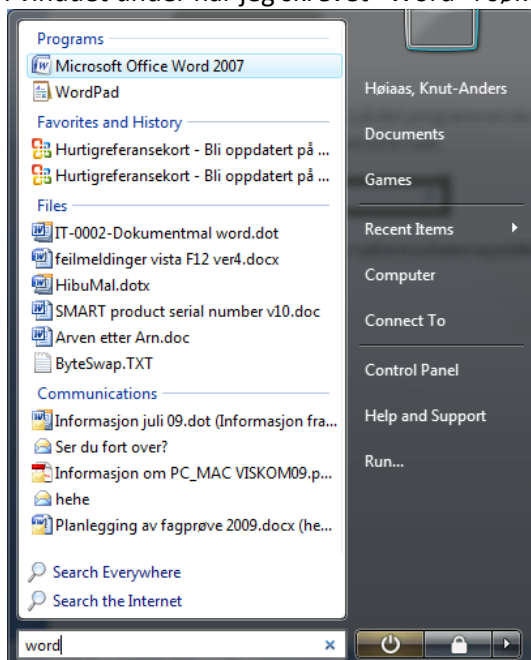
Programs

Microsoft Office Word 2007

WordPad

Favorites and History

Hurtigreferansekort - Bli oppdatert på ...

Hurtigreferansekort - Bli oppdatert på ...

Files

IT-0002-Dokumentmal word.dot

feilmeldinger vista F12 ver4.docx

HibuMal.dotx

SMART product serial number v10.doc

Arven etter Arn.doc

ByteSwap.TXT

Communications

Informasjon juli 09.dot (Informasjon fra...

Ser du fort over?

Informasjon om PC_MAC VISKOM09.p...

hehe

Planlegging av fagprøve 2009.docx (he...

Search Everywhere

Search the Internet

word

Høiaas, Knut-Anders

Documents

Games

Recent Items

Computer

Connect To

Control Panel

Help and Support

Run...